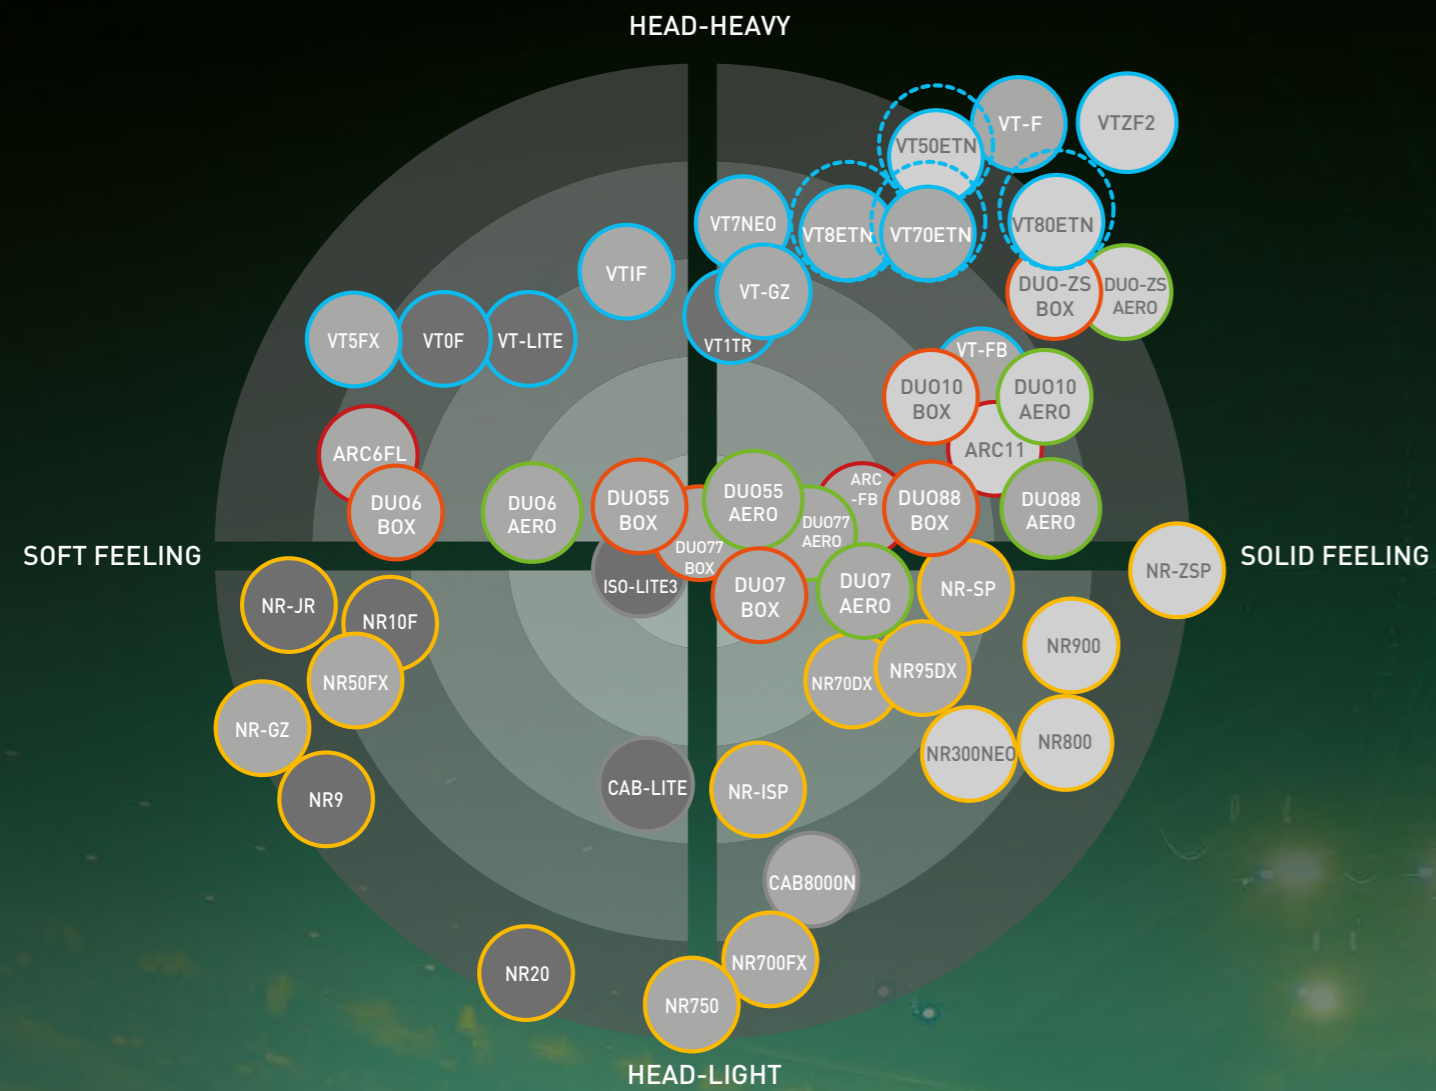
HEAD-HEAVY

VT-F
VTZF2
VT50ETN
VT7NEO
VT8ETN
VT70ETN
VT80ETN
VTIF
VT-GZ
DUO-ZS BOX
DUO-ZS AERO
VT5FX
VT0F
VT-LITE
VT1TR
VT-FB
DUO10 BOX
DUO10 AERO
ARC11
ARC6FL
DUO6 BOX
DUO6 AERO
DUO55 BOX
DUO55 AERO
ARC -FB
DUO88 BOX
DUO88 AERO
DUO77 AERO
DUO77 BOX

SOFT FEELING
SOLID FEELING

ISO-LITE3
DUO7 BOX
DUO7 AERO
NR-SP
NR-ZSP
NR-JR
NR10F
NR50FX
NR-GZ
NR9
NR900
NR70DX
NR95DX
NR300NEO
NR800
CAB-LITE
NR-ISP
CAB8000N
NR20
NR700FX
NR750

HEAD-LIGHT